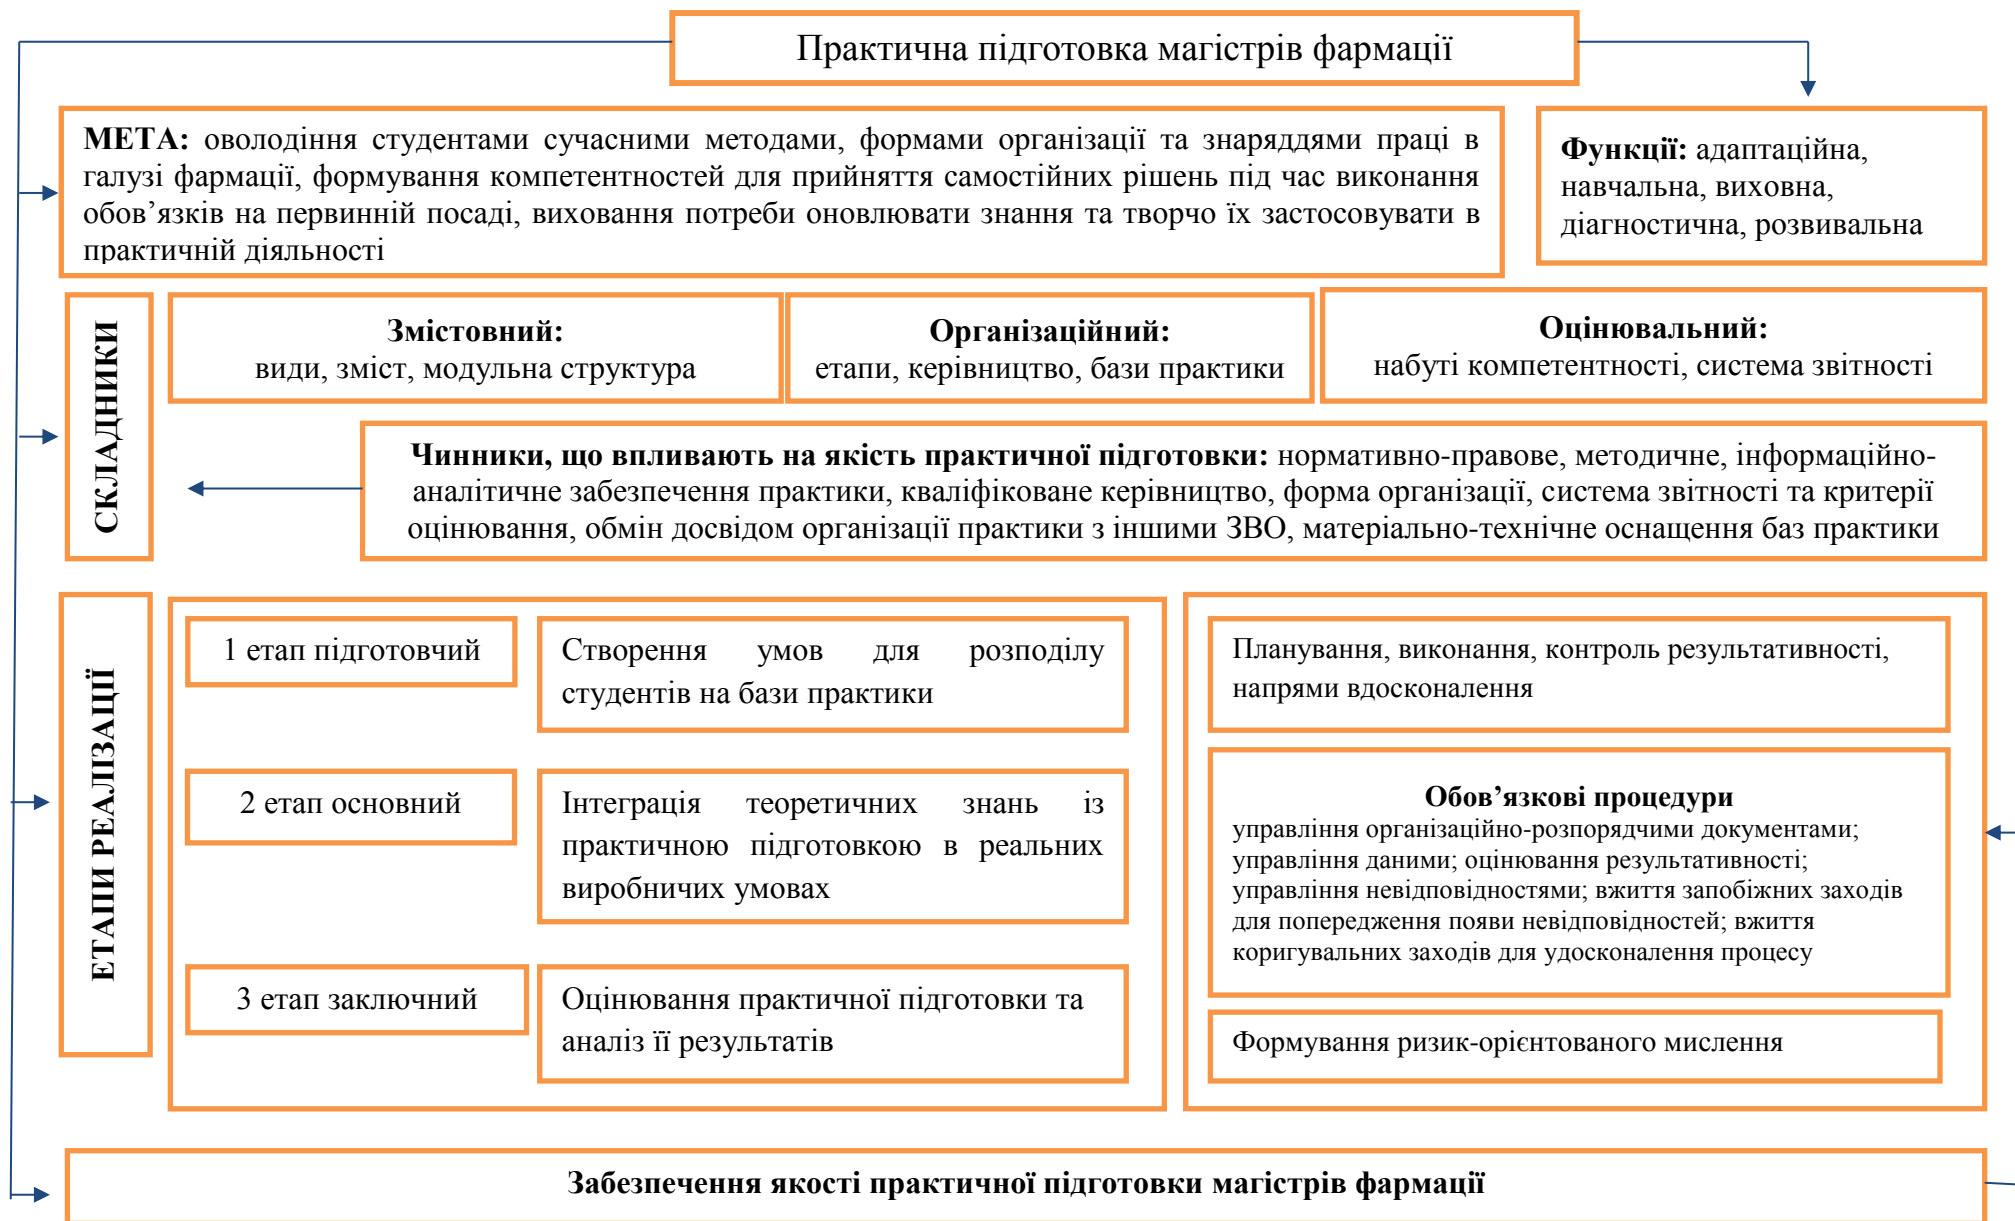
Практична підготовка магістрів фармації

**МЕТА:** оволодіння студентами сучасними методами, формами організації та знаряддями праці в галузі фармації, формування компетентностей для прийняття самостійних рішень під час виконання обов'язків на первинній посаді, виховання потреби оновлювати знання та творчо їх застосовувати в практичній діяльності

**Функції:** адаптаційна, навчальна, виховна, діагностична, розвивальна

СКЛАДНИКИ

**Змістовний:** види, зміст, модульна структура

**Організаційний:** етапи, керівництво, бази практики

**Оцінювальний:** набуті компетентності, система звітності

**Чинники, що впливають на якість практичної підготовки:** нормативно-правове, методичне, інформаційно-аналітичне забезпечення практики, кваліфіковане керівництво, форма організації, система звітності та критерії оцінювання, обмін досвідом організації практики з іншими ЗВО, матеріально-технічне оснащення баз практики

ЕТАПИ РЕАЛІЗАЦІЇ

1 етап підготовчий

Створення умов для розподілу студентів на бази практики

2 етап основний

Інтеграція теоретичних знань із практичною підготовкою в реальних виробничих умовах

3 етап заключний

Оцінювання практичної підготовки та аналіз її результатів

Планування, виконання, контроль результативності, напрями вдосконалення

**Обов'язкові процедури**
управління організаційно-розпорядчими документами; управління даними; оцінювання результативності; управління невідповідностями; вжиття запобіжних заходів для попередження появи невідповідностей; вжиття коригувальних заходів для удосконалення процесу

Формування ризик-орієнтованого мислення

**Забезпечення якості практичної підготовки магістрів фармації**